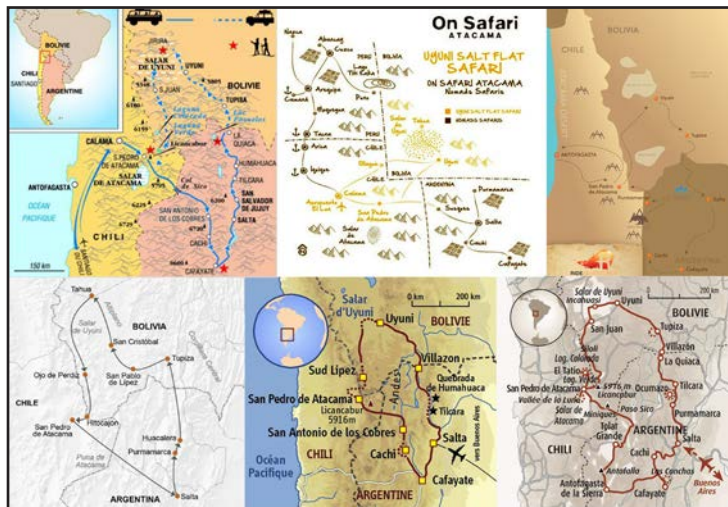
BOLIVIE
CHILI
SANTIAGO
ARGENTINE
UYUNI
SALAR DE UYUNI
S.JUAN
BOLIVIE
TUPIZA
CALAMA
S. PEDRO DE ATACAMA
SALAR DE ATACAMA
Licancabur
LA QUIACA
HUMAHUACA
TILCARA
SAN SALVADOR DE JUJUY
SALTA
ANTOFAGASTA
Océan Pacifique
SAN ANTONIO DE LOS COBRES
CACHI
CAFAYATE
CHILI
150 km

On Safari
ATACAMA
UYUNI SALT FLAT SAFARI
ON SAFARI ATACAMA
Nomads Safaris
Cusco
Arequipa
Puno
Tacna
Arica
Iquique
BOLIVIA
PERU
CHILE
Uyuni
Calama
San Pedro de Atacama
ARGENTINA
Purmamarca
Salta
Cachi
Cafayate

BOLIVIA
CHILE
ANTOFAGASTA
San Pedro de Atacama

Tahua
Salar de Uyuni
BOLIVIA
San Cristóbal
Ojo de Perdiz
San Pablo de Lipez
Tupiza
CHILE
San Pedro de Atacama
Hito Cajón
Huacalera
Purmamarca
Puna de Atacama
ARGENTINA
Salta

Salar d'Uyuni
0 km 200 km
Uyuni
BOLIVIE
Sud Lipez
Villazon
Quebrada de Humahuaca
San Pedro de Atacama
Licancabur 5916 m
Andes
Tilcara
San Antonio de los Cobres
Océan Pacifique
CHILI
Cachi
Salta
vers Buenos Aires
ARGENTINE
Cafayate

Salar de Uyuni
Incahuasi
Uyuni
BOLIVIE
San Juan
Tupiza
Lag. Colorada
Villazón
El Tatio
La Quiaca
Lag. Verde
San Pedro de Atacama
5916 m Licancabur
Ocumazo
Tilcara
Vallée de la Luna
Salar de Atacama
Paso Sico
Purmamarca
Miniques
ARGENTINE
Tolar Grande
Salta
CHILI
Cachi
Antofalla
Los Conchas
Antofagasta de la Sierra
Cafayate
Buenos Aires